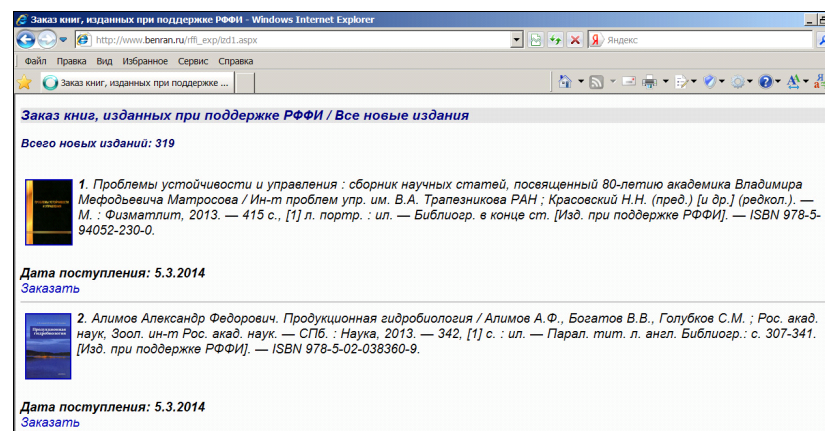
Заказ книг, изданных при поддержке РФФИ - Windows Internet Explorer

http://www.benran.ru/rffi_exp/zd1.aspx

Яндекс

Файл Правка Вид Избранное Сервис Справка

Заказ книг, изданных при поддержке ...

Заказ книг, изданных при поддержке РФФИ / Все новые издания

Всего новых изданий: 319

1. Проблемы устойчивости и управления : сборник научных статей, посвященный 80-летию академика Владимира Мефодьевича Матросова / Ин-т проблем упр. им. В.А. Трапезникова РАН ; Красовский Н.Н. (пред.) [и др.] (редкол.). — М. : Физматлит, 2013. — 415 с., [1] л. портр. : ил. — Библиогр. в конце ст. [Изд. при поддержке РФФИ]. — ISBN 978-5-94052-230-0.

Дата поступления: 5.3.2014
Заказать

2. Алимов Александр Федорович. Продукционная гидробиология / Алимов А.Ф., Богатов В.В., Голубков С.М. ; Рос. акад. наук, Зоол. ин-т Рос. акад. наук. — СПб. : Наука, 2013. — 342, [1] с. : ил. — Парал. тит. л. англ. Библиогр.: с. 307-341. [Изд. при поддержке РФФИ]. — ISBN 978-5-02-038360-9.

Дата поступления: 5.3.2014
Заказать